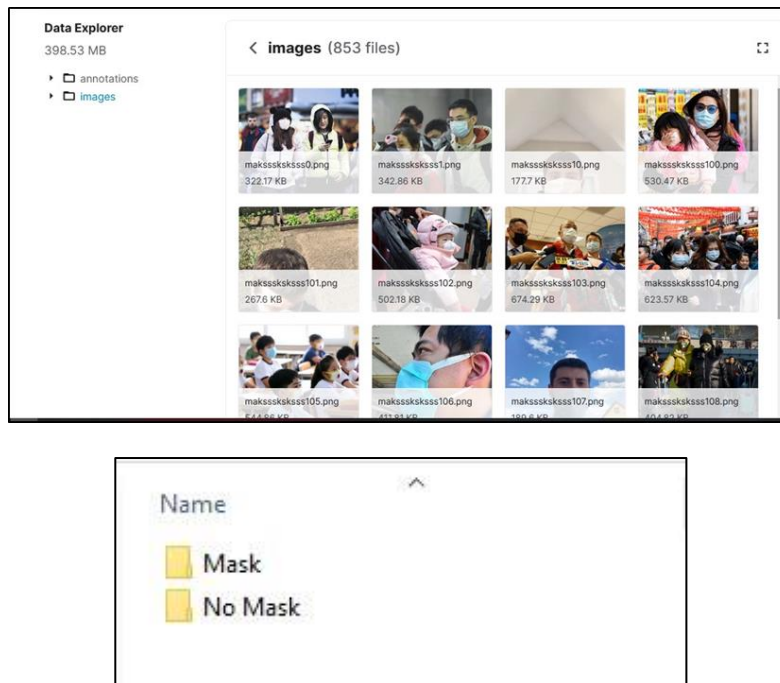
Data Explorer
398.53 MB

annotations
images

images (853 files)

maksssksksss0.png
322.17 KB

maksssksksss1.png
342.86 KB

maksssksksss10.png
177.7 KB

maksssksksss100.png
530.47 KB

maksssksksss101.png
267.6 KB

maksssksksss102.png
502.18 KB

maksssksksss103.png
674.29 KB

maksssksksss104.png
623.57 KB

maksssksksss105.png
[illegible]

maksssksksss106.png
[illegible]

maksssksksss107.png
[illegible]

maksssksksss108.png
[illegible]

Name
Mask
No Mask